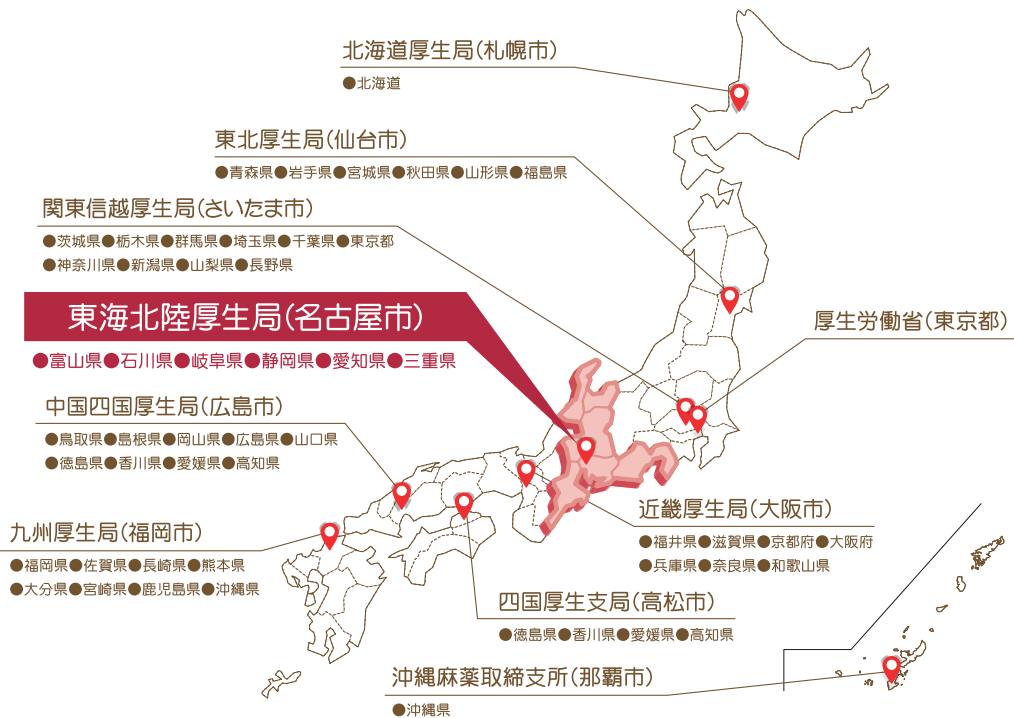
北海道厚生局(札幌市)
●北海道

東北厚生局(仙台市)
●青森県●岩手県●宮城県●秋田県●山形県●福島県

関東信越厚生局(さいたま市)
●茨城県●栃木県●群馬県●埼玉県●千葉県●東京都
●神奈川県●新潟県●山梨県●長野県

東海北陸厚生局(名古屋市)
●富山県●石川県●岐阜県●静岡県●愛知県●三重県

厚生労働省(東京都)

中国四国厚生局(広島市)
●鳥取県●島根県●岡山県●広島県●山口県
●徳島県●香川県●愛媛県●高知県

近畿厚生局(大阪市)
●福井県●滋賀県●京都府●大阪府
●兵庫県●奈良県●和歌山県

九州厚生局(福岡市)
●福岡県●佐賀県●長崎県●熊本県
●大分県●宮崎県●鹿児島県●沖縄県

四国厚生支局(高松市)
●徳島県●香川県●愛媛県●高知県

沖縄麻薬取締支所(那覇市)
●沖縄県